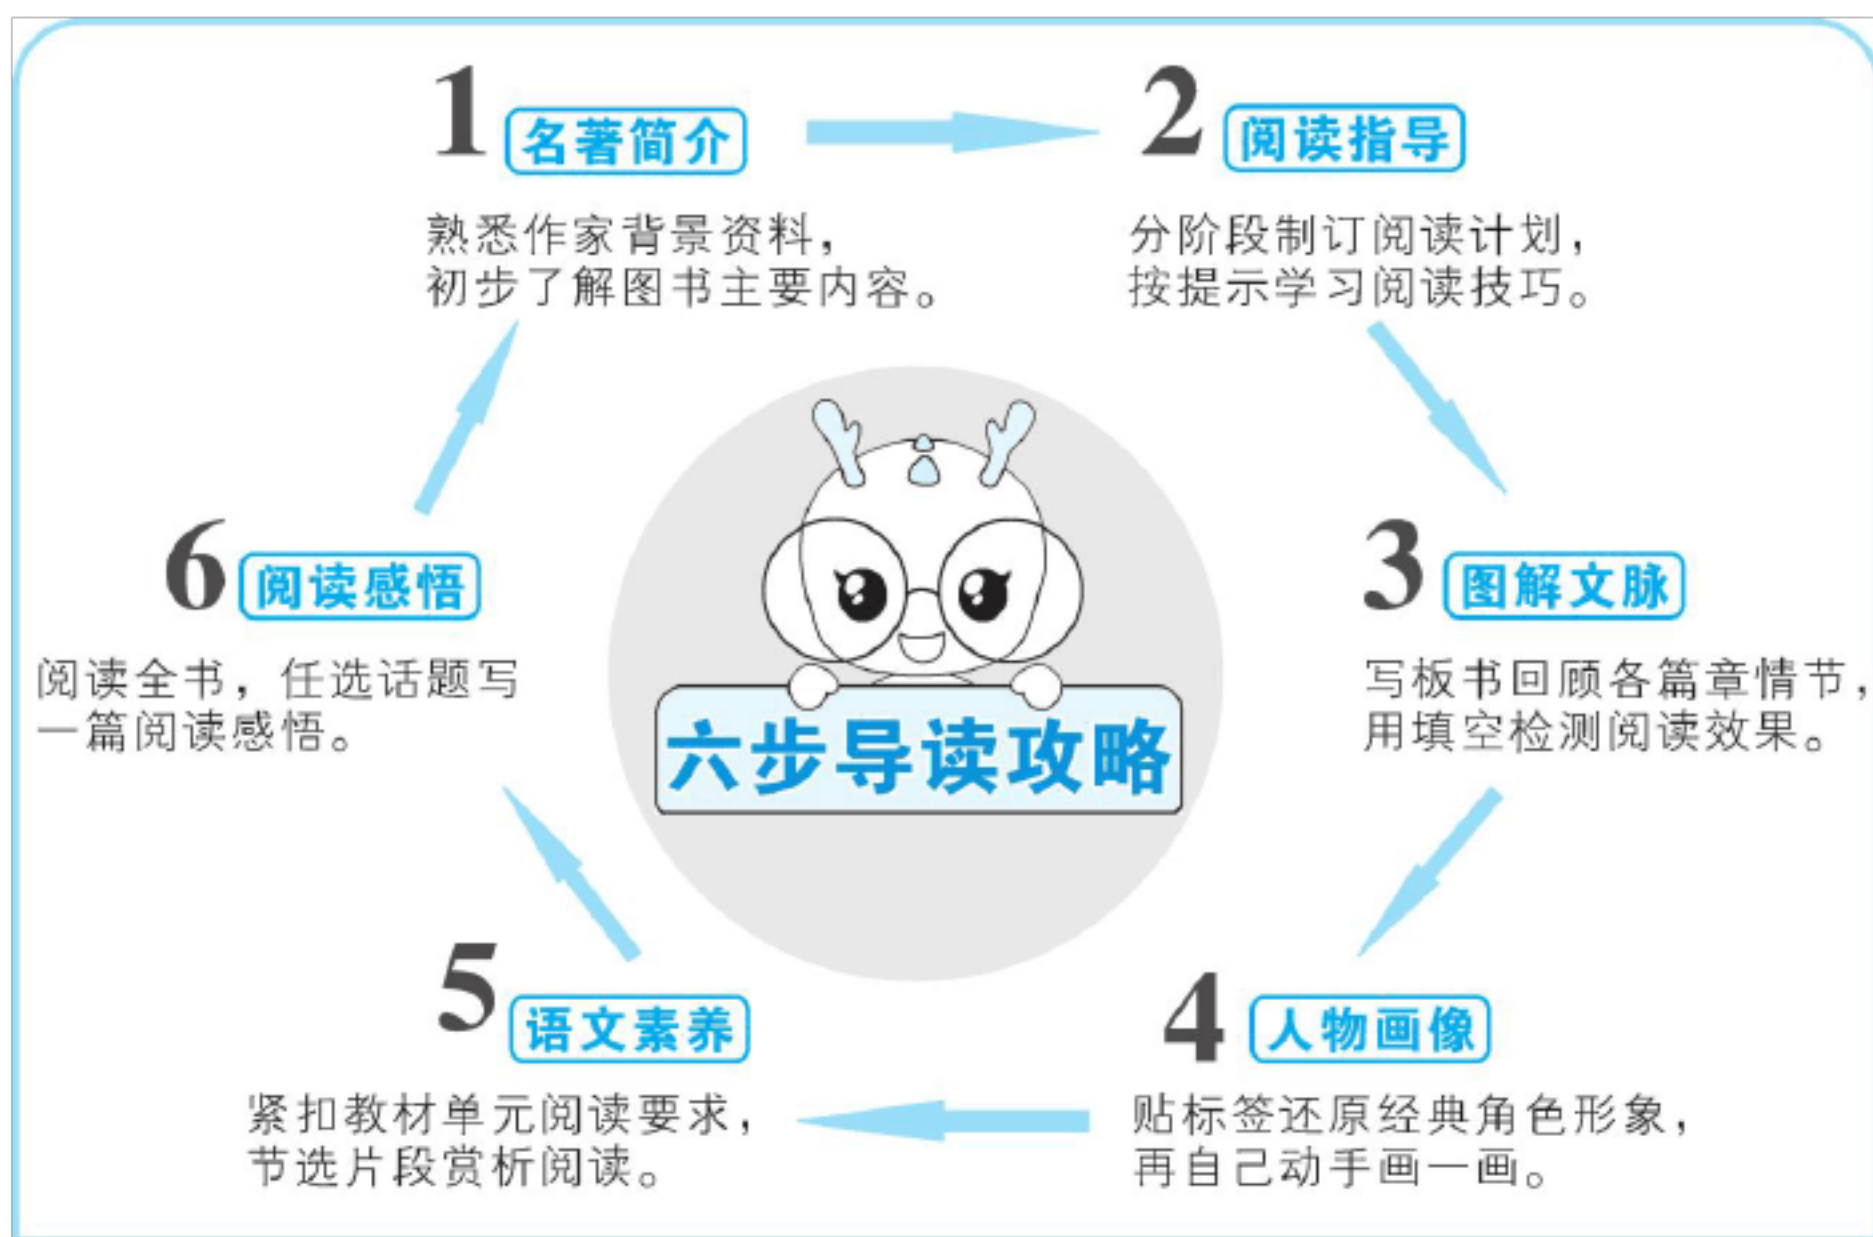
1 名著简介

熟悉作家背景资料，初步了解图书主要内容。

2 阅读指导

分阶段制订阅读计划，按提示学习阅读技巧。

3 图解文脉

写板书回顾各篇章情节，用填空检测阅读效果。

4 人物画像

贴标签还原经典角色形象，再自己动手画一画。

5 语文素养

紧扣教材单元阅读要求，节选片段赏析阅读。

6 阅读感悟

阅读全书，任选话题写一篇阅读感悟。

六步导读攻略